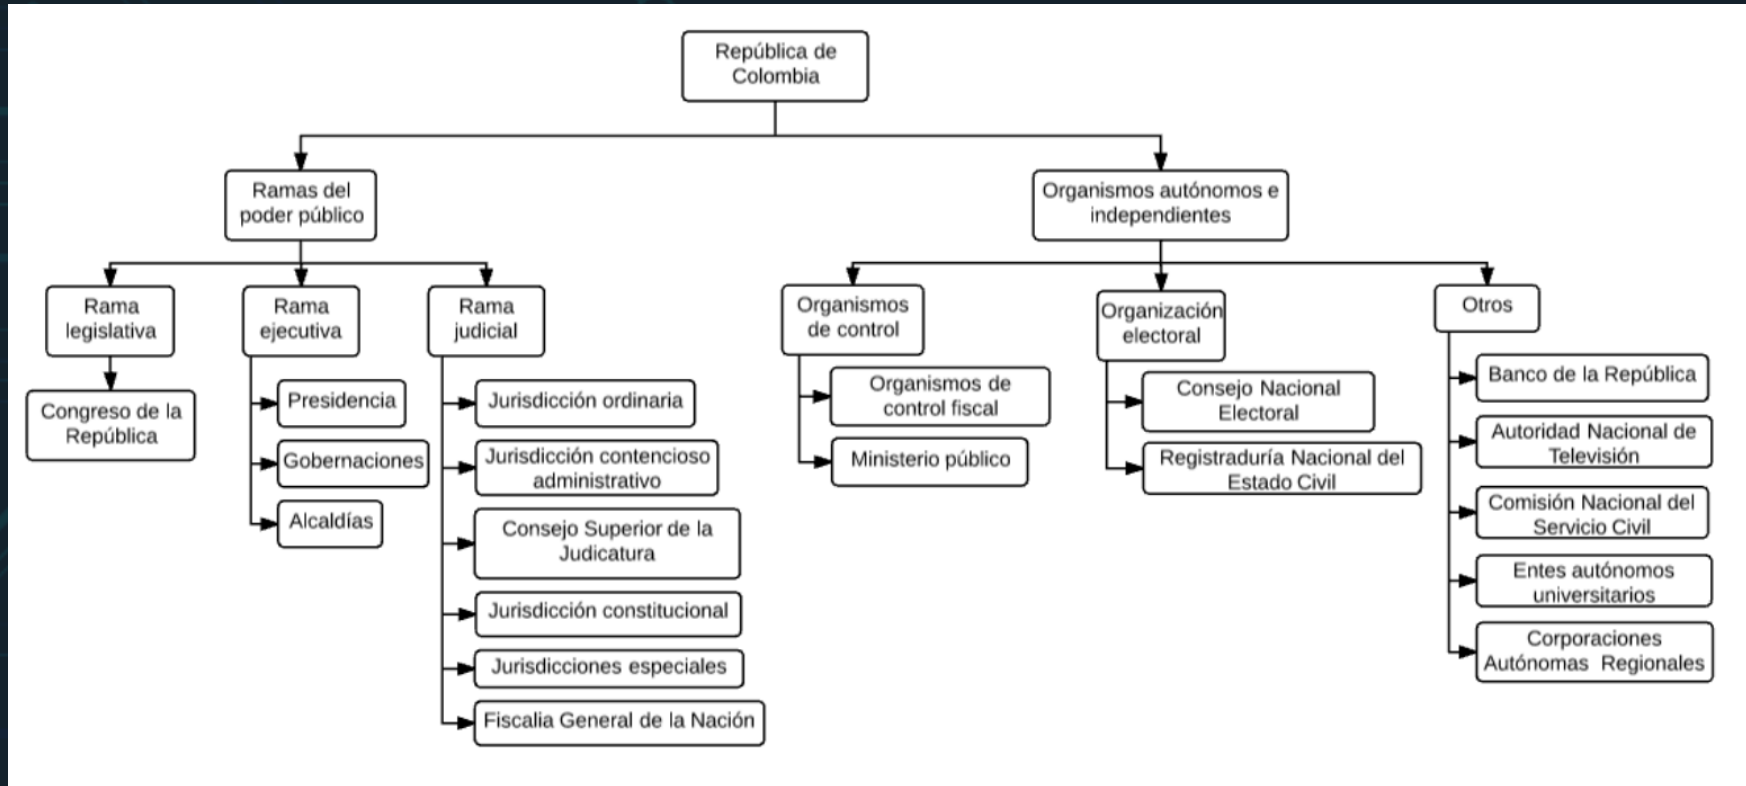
República de Colombia

Ramas del poder público

Organismos autónomos e independientes

Rama legislativa

Congreso de la República

Rama ejecutiva

Presidencia

Gobernaciones

Alcaldías

Rama judicial

Jurisdicción ordinaria

Jurisdicción contencioso administrativo

Consejo Superior de la Judicatura

Jurisdicción constitucional

Jurisdicciones especiales

Fiscalia General de la Nación

Organismos de control

Organismos de control fiscal

Ministerio público

Organización electoral

Consejo Nacional Electoral

Registraduría Nacional del Estado Civil

Otros

Banco de la República

Autoridad Nacional de Televisión

Comisión Nacional del Servicio Civil

Entes autónomos universitarios

Corporaciones Autónomas Regionales